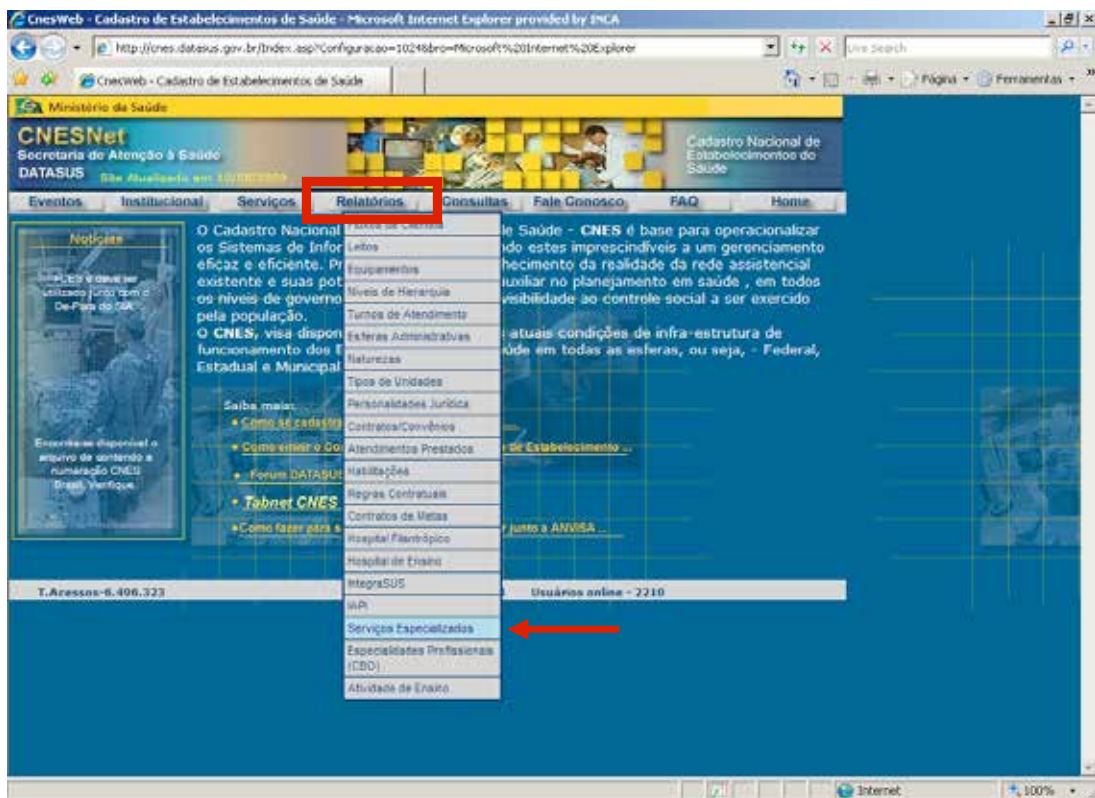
CnesWeb - Cadastro de Estabelecimentos de Saúde - Microsoft Internet Explorer provided by INCA

http://cnes.datasus.gov.br/Index.asp?Configuracao=1024&bro=Microsoft%20Internet%20Explorer

Live Search

CnesWeb - Cadastro de Estabelecimentos de Saúde

Página · Ferramentas ·

Ministério da Saúde

CNESNet
Secretaria de Atenção à Saúde
DATASUS Site Atualizado em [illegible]

Cadastro Nacional de Estabelecimentos de Saúde

Eventos | Institucional | Serviços | Relatórios | Consultas | Fale Conosco | FAQ | Home

Notícias

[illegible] utilizado junto com o De-Para do SIA

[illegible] disponível o arquivo de conteúdo a numeração CNES Brasil. Verifique

O Cadastro Nacional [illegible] de Saúde - CNES é base para operacionalizar os Sistemas de Infor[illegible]ndo estes imprescindíveis a um gerenciamento eficaz e eficiente. Pr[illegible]hecimento da realidade da rede assistencial existente e suas pot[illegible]uxiliar no planejamento em saúde , em todos os níveis de governo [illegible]visibilidade ao controle social a ser exercido pela população.
O CNES, visa dispon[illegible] atuais condições de infra-estrutura de funcionamento dos E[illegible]úde em todas as esferas, ou seja, - Federal, Estadual e Municipal

Saiba mais:
• Como se cadastr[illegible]
• Como emitir o Co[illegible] de Estabelecimento ...
• Forum DATASU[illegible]
• Tabnet CNES
• Como fazer para s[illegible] junto a ANVISA ...

T.Acessos-6.406.323 | Usuários online - 2210

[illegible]
Leitos
Equipamentos
Níveis de Hierarquia
Turnos de Atendimento
Esferas Administrativas
Naturezas
Tipos de Unidades
Personalidades Jurídica
Contratos/Convênios
Atendimentos Prestados
Habilitações
Regras Contratuais
Contratos de Metas
Hospital Filantrópico
Hospital de Ensino
IntegraSUS
IAPI
Serviços Especializados
Especialidades Profissionais (CBO)
Atividade de Ensino

Internet | 100%